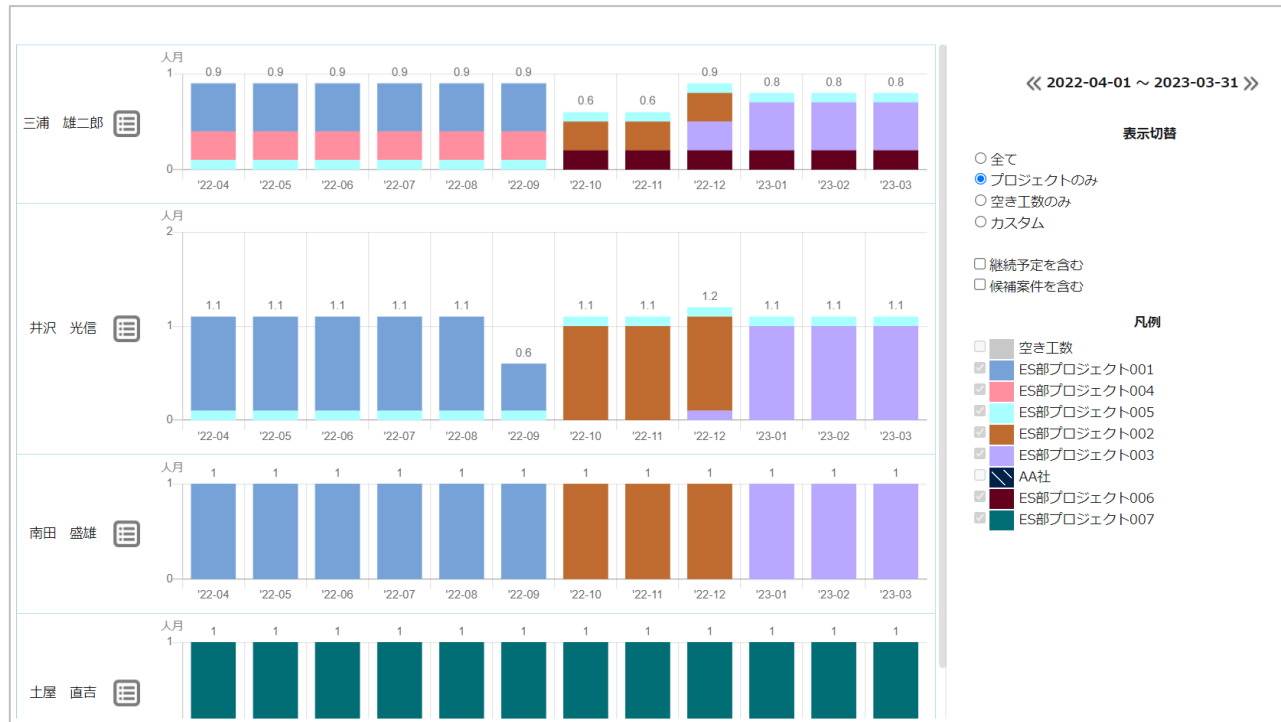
三浦　雄二郎

人月
1
0
0.9 0.9 0.9 0.9 0.9 0.9 0.6 0.6 0.9 0.8 0.8 0.8
'22-04 '22-05 '22-06 '22-07 '22-08 '22-09 '22-10 '22-11 '22-12 '23-01 '23-02 '23-03

井沢　光信

人月
2
1
0
1.1 1.1 1.1 1.1 1.1 0.6 1.1 1.1 1.2 1.1 1.1 1.1
'22-04 '22-05 '22-06 '22-07 '22-08 '22-09 '22-10 '22-11 '22-12 '23-01 '23-02 '23-03

南田　盛雄

人月
1
0
1 1 1 1 1 1 1 1 1 1 1 1
'22-04 '22-05 '22-06 '22-07 '22-08 '22-09 '22-10 '22-11 '22-12 '23-01 '23-02 '23-03

土屋　直吉

人月
1
1 1 1 1 1 1 1 1 1 1 1 1

《 2022-04-01 ～ 2023-03-31 》

表示切替
全て
プロジェクトのみ
空き工数のみ
カスタム

継続予定を含む
候補案件を含む

凡例
空き工数
ES部プロジェクト001
ES部プロジェクト004
ES部プロジェクト005
ES部プロジェクト002
ES部プロジェクト003
AA社
ES部プロジェクト006
ES部プロジェクト007